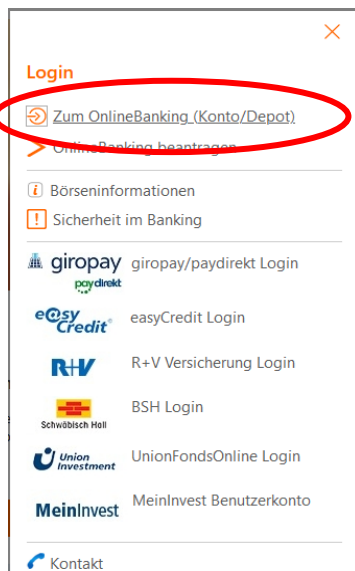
Login

Zum OnlineBanking (Konto/Depot)

OnlineBanking beantragen

Börseninformationen

Sicherheit im Banking

giropay paydirekt giropay/paydirekt Login

easy Credit easyCredit Login

R+V R+V Versicherung Login

Schwäbisch Hall BSH Login

Union Investment UnionFondsOnline Login

MeinInvest MeinInvest Benutzerkonto

Kontakt